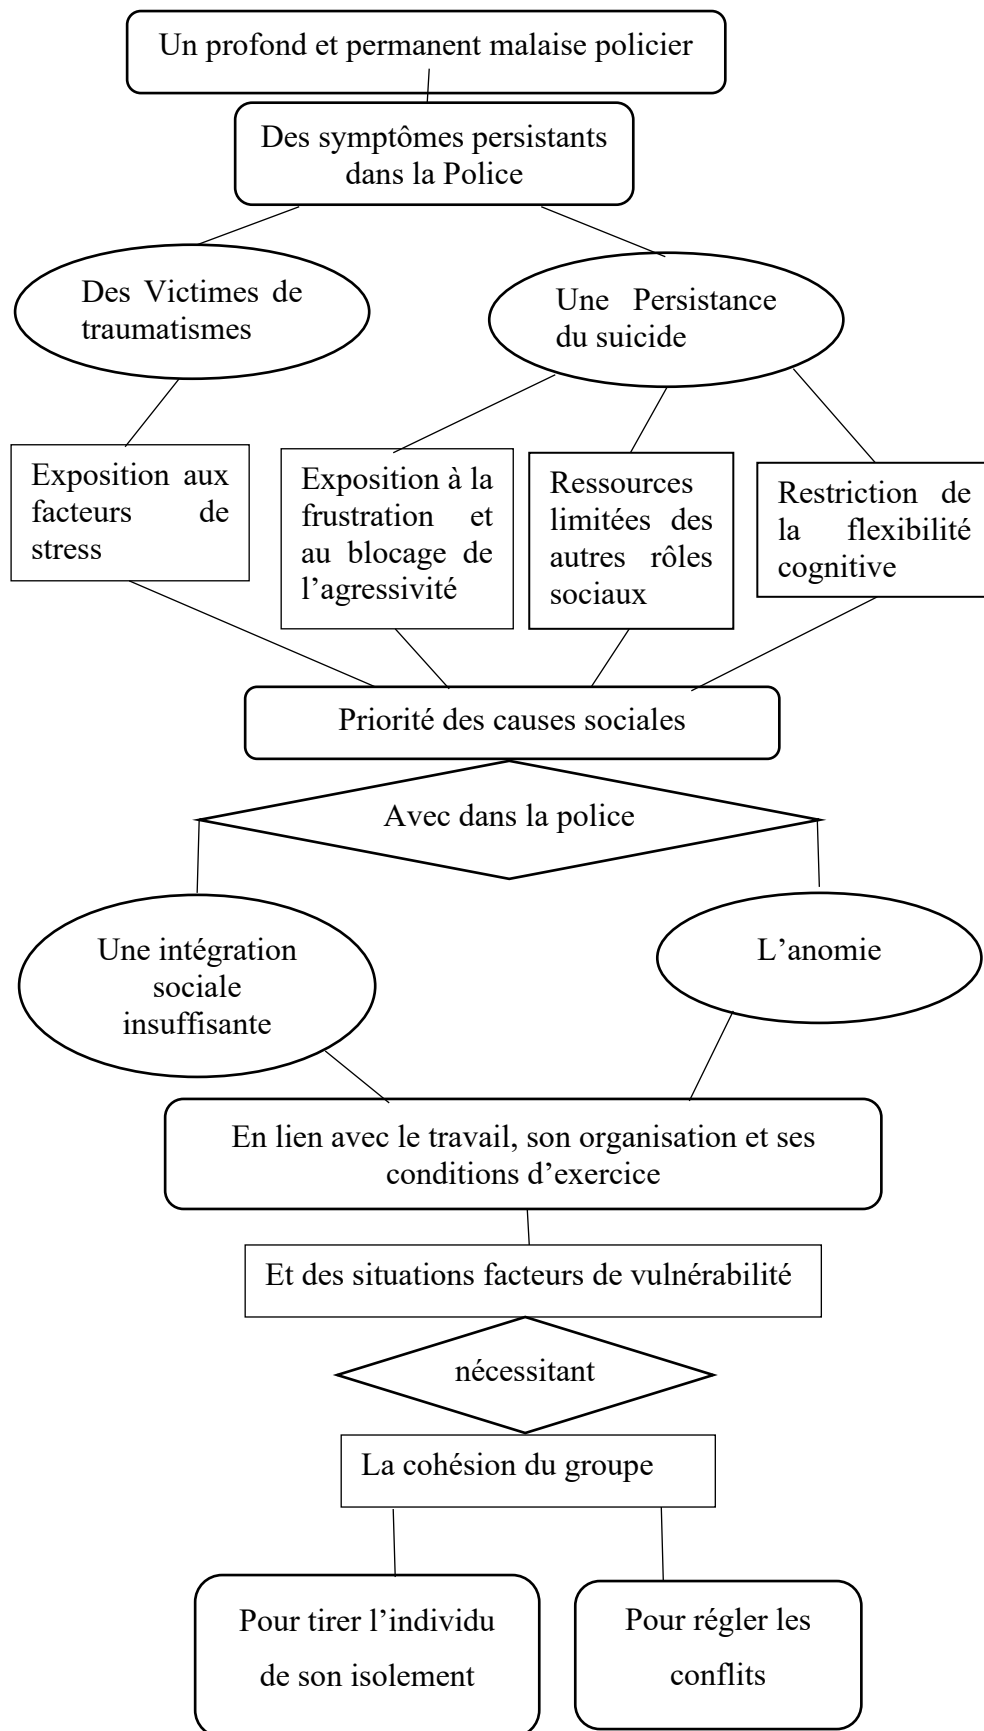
Un profond et permanent malaise policier

Des symptômes persistants dans la Police

Des Victimes de traumatismes

Une Persistance du suicide

Exposition aux facteurs de stress

Exposition à la frustration et au blocage de l'agressivité

Ressources limitées des autres rôles sociaux

Restriction de la flexibilité cognitive

Priorité des causes sociales

Avec dans la police

Une intégration sociale insuffisante

L'anomie

En lien avec le travail, son organisation et ses conditions d'exercice

Et des situations facteurs de vulnérabilité

nécessitant

La cohésion du groupe

Pour tirer l'individu de son isolement

Pour régler les conflits